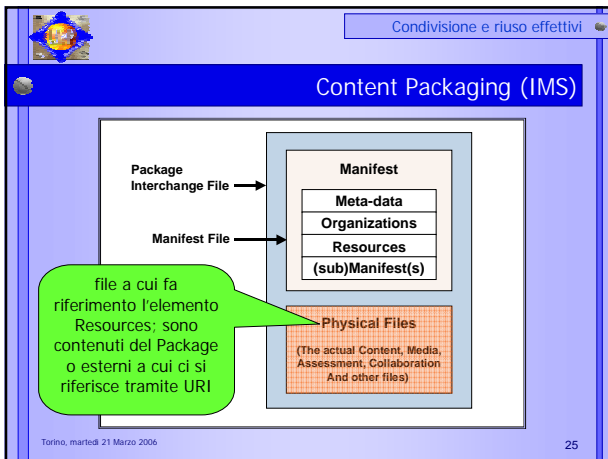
Condivisione e riuso effettivi

Content Packaging (IMS)

Package Interchange File

Manifest File

Manifest

Meta-data

Organizations

Resources

(sub)Manifest(s)

file a cui fa riferimento l'elemento Resources; sono contenuti del Package o esterni a cui ci si riferisce tramite URI

Physical Files

(The actual Content, Media, Assessment, Collaboration And other files)

Torino, martedì 21 Marzo 2006

25